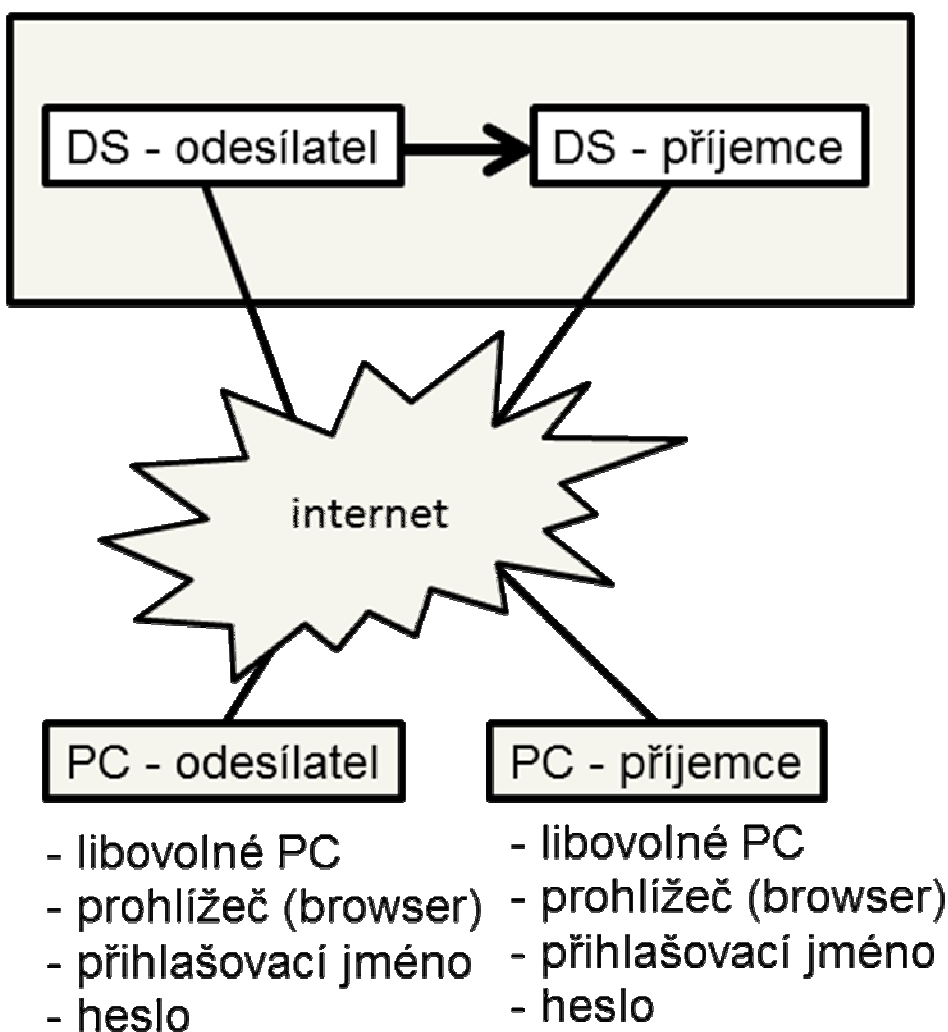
DS - odesílatel

DS - příjemce

internet

PC - odesílatel

- libovolné PC
- prohlížeč (browser)
- přihlašovací jméno
- heslo

PC - příjemce

- libovolné PC
- prohlížeč (browser)
- přihlašovací jméno
- heslo